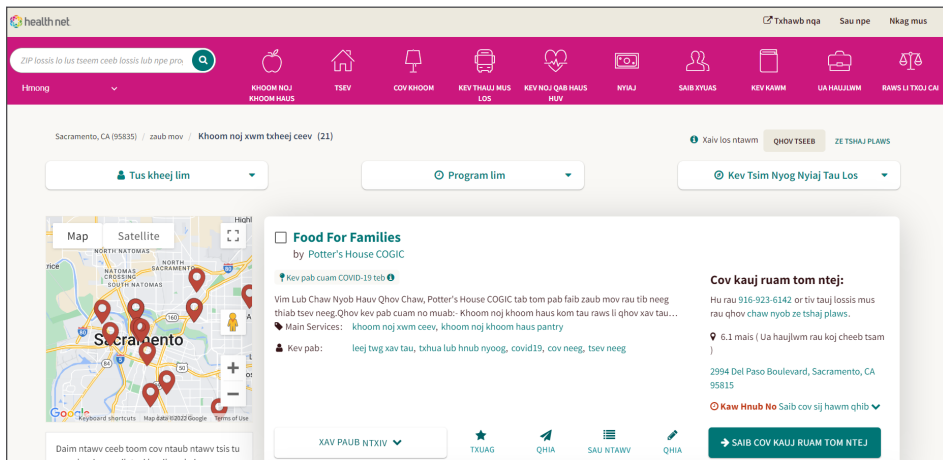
health net

Txhawb nqa Sau npe Nkag mus

ZIP lossis lo lus tseem ceeb lossis lub npe pro

Hmong

KHOOM NOJ KHOOM HAUS
TSEV
COV KHOOM
KEV THAUJ MUS LOS
KEV NOJ QAB HAUS HUV
NYIAJ
SAIB XYUAS
KEV KAWM
UA HAUJLWM
RAWS LI TXOJ CAI

Sacramento, CA (95835) / zaub mov / Khoom noj xwm txheej ceev (21)

Xaiv los ntawm QHOV TSEEB ZE TSHAJ PLAWS

Tus kheej lim
Program lim
Kev Tsim Nyog Nyiaj Tau Los

Map Satellite

Sacramento

Keyboard shortcuts Map data ©2022 Google Terms of Use

Daim ntawv ceeb toom cov ntaub ntawv tsis tu

Food For Families
by Potter's House COGIC

Kev pab cuam COVID-19 teb

Vim Lub Chaw Nyob Hauv Qhov Chaw, Potter's House COGIC tab tom pab faib zaub mov rau tib neeg thiab tsev neeg.Qhov kev pab cuam no muab:- Khoom noj khoom haus kom tau raws li qhov xav tau...

Main Services: khoom noj xwm ceev, khoom noj khoom haus pantry

Kev pab: leej twg xav tau, txhua lub hnub nyoog, covid19, cov neeg, tsev neeg

Cov kauj ruam tom ntej:
Hu rau 916-923-6142 or tiv tauj lossis mus rau qhov chaw nyob ze tshaj plaws.

6.1 mais ( Ua haujlwm rau koj cheeb tsam )

2994 Del Paso Boulevard, Sacramento, CA 95815

Kaw Hnub No Saib cov sij hawm qhib

XAV PAUB NTXIV
TXUAG
QHIA
SAU NTAWV
QHIA
SAIB COV KAUJ RUAM TOM NTEJ